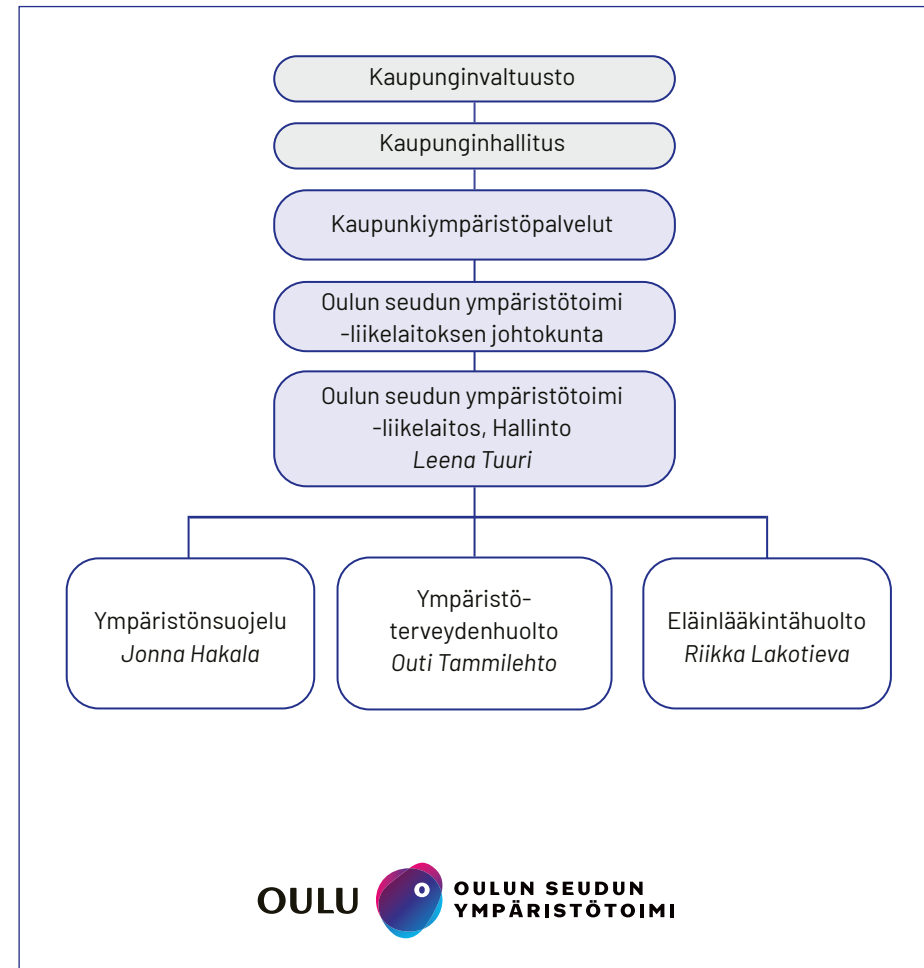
Kaupunginvaltuusto

Kaupunginhallitus

Kaupunkiympäristöpalvelut

Oulun seudun ympäristötoimi -liikelaitoksen johtokunta

Oulun seudun ympäristötoimi -liikelaitos, Hallinto
*Leena Tuuri*

Ympäristönsuojelu
*Jonna Hakala*

Ympäristöterveydenhuolto
*Outi Tammilehto*

Eläinlääkintähuolto
*Riikka Lakotieva*

OULU

OULUN SEUDUN YMPÄRISTÖTOIMI